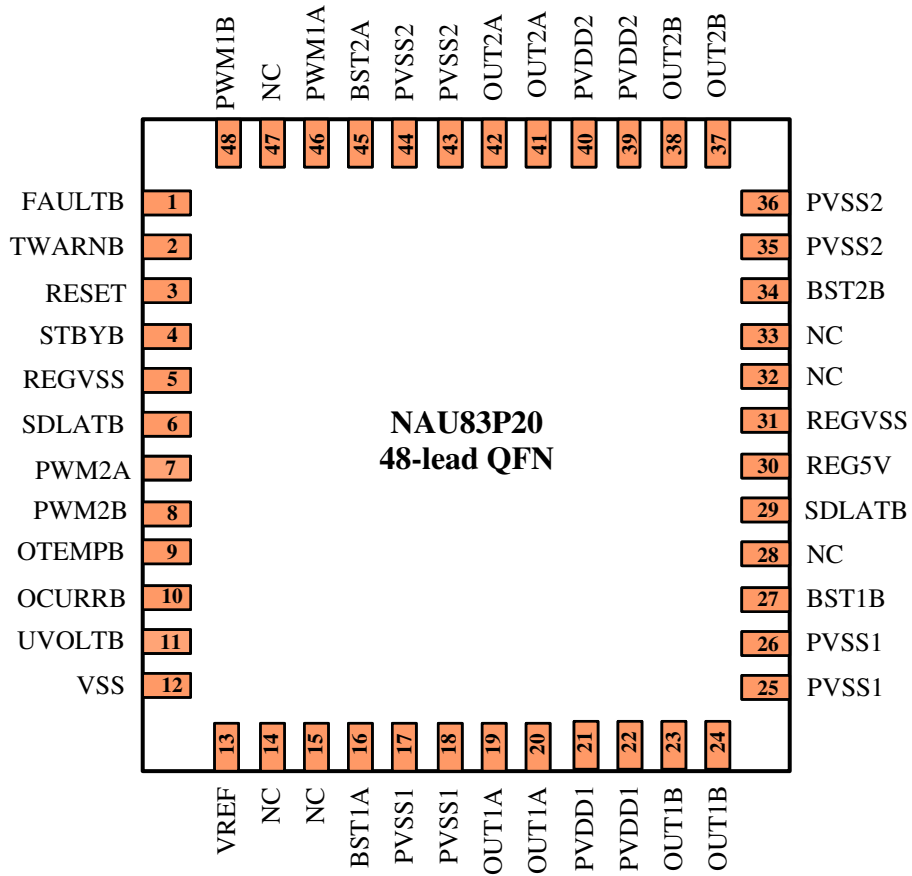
PWM1B 48
NC 47
PWM1A 46
BST2A 45
PVSS2 44
PVSS2 43
OUT2A 42
OUT2A 41
PVDD2 40
PVDD2 39
OUT2B 38
OUT2B 37

FAULTB 1
TWARNB 2
RESET 3
STBYB 4
REGVSS 5
SDLATB 6
PWM2A 7
PWM2B 8
OTEMPB 9
OCURRB 10
UVOLTB 11
VSS 12

NAU83P20
48-lead QFN

36 PVSS2
35 PVSS2
34 BST2B
33 NC
32 NC
31 REGVSS
30 REG5V
29 SDLATB
28 NC
27 BST1B
26 PVSS1
25 PVSS1

13 VREF
14 NC
15 NC
16 BST1A
17 PVSS1
18 PVSS1
19 OUT1A
20 OUT1A
21 PVDD1
22 PVDD1
23 OUT1B
24 OUT1B